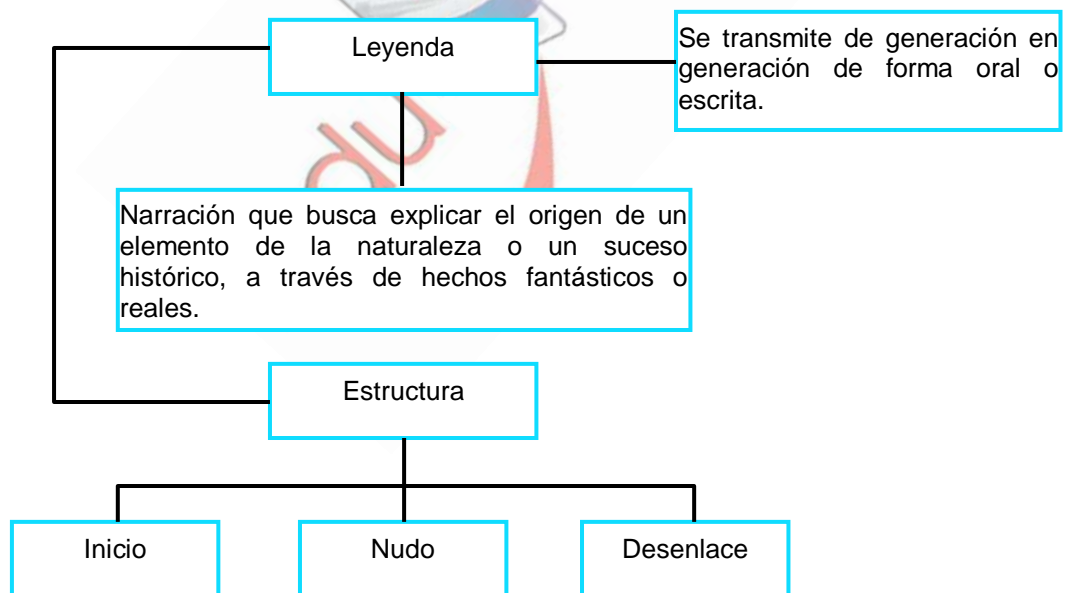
Leyenda

Se transmite de generación en generación de forma oral o escrita.

Narración que busca explicar el origen de un elemento de la naturaleza o un suceso histórico, a través de hechos fantásticos o reales.

Estructura

Inicio

Nudo

Desenlace